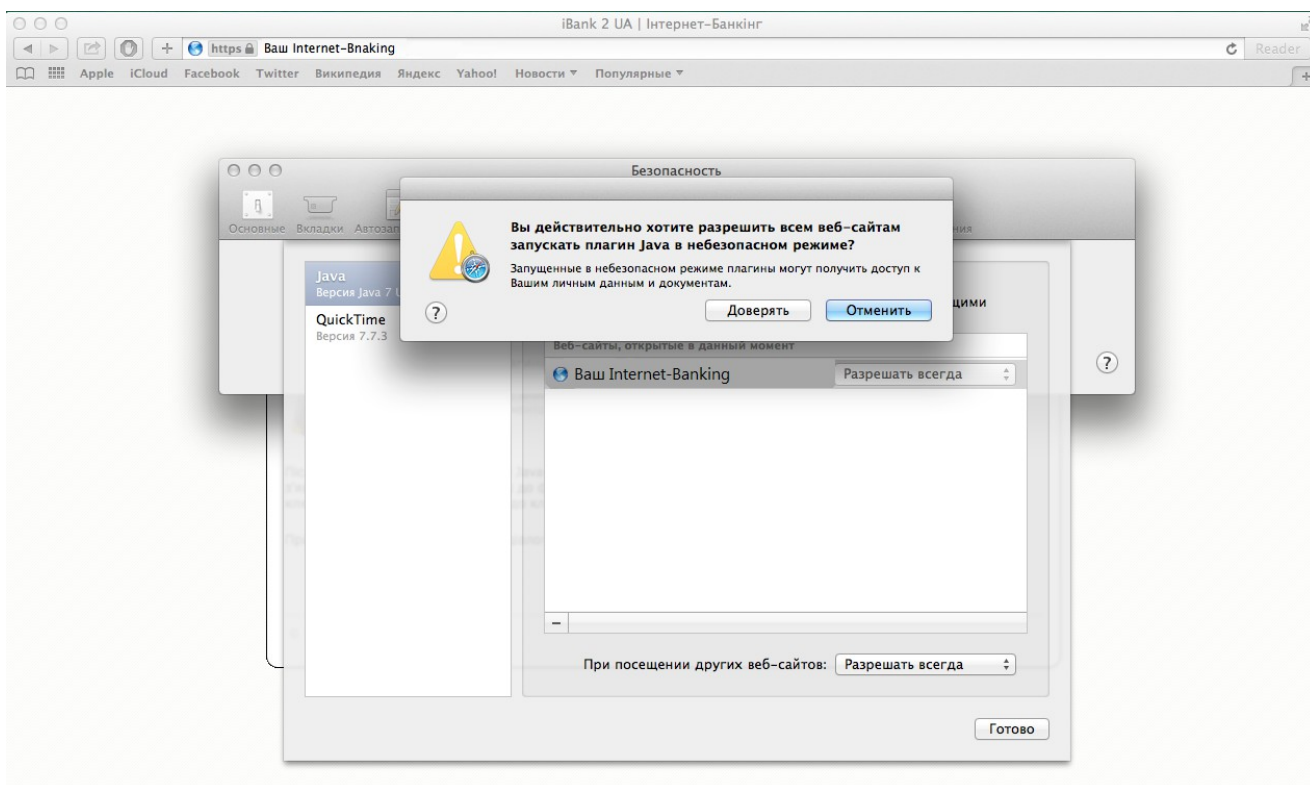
iBank 2 UA | Інтернет-Банкінг

https Ваш Internet-Bnaking

Reader

Apple iCloud Facebook Twitter Википедия Яндекс Yahoo! Новости ▾ Популярные ▾

Безопасность

Основные Вкладки Автозап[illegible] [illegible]ния

Вы действительно хотите разрешить всем веб-сайтам запускать плагин Java в небезопасном режиме?

Запущенные в небезопасном режиме плагины могут получить доступ к Вашим личным данным и документам.

?

Доверять

Отменить

Java
Версия Java 7 U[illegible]

QuickTime
Версия 7.7.3

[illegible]щими

Веб-сайты, открытые в данный момент

Ваш Internet-Banking

Разрешать всегда

?

–

При посещении других веб-сайтов: Разрешать всегда

Готово